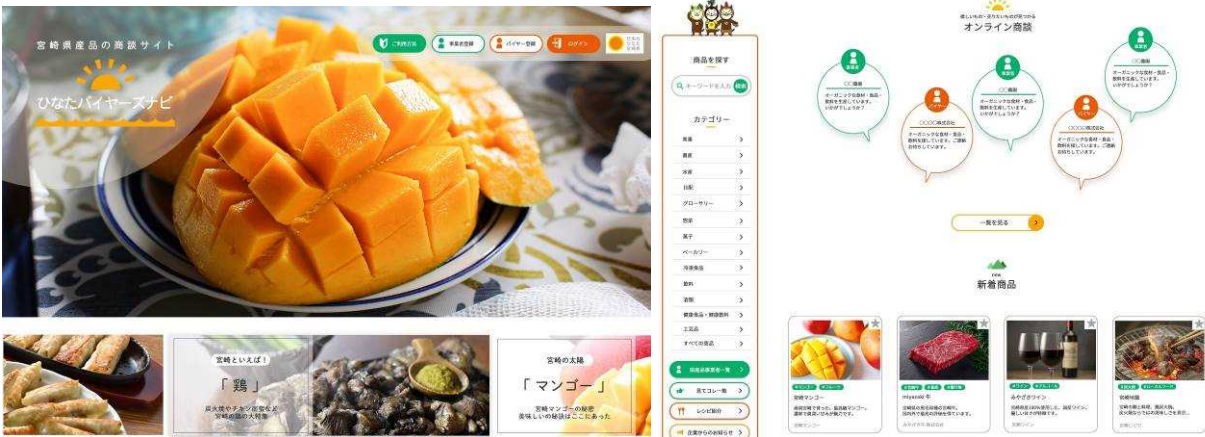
宮崎県産品の商談サイト

ひなたバイヤーズナビ

ご利用方法
事業者登録
バイヤー登録
ログイン

宮崎といえば！
「鶏」
炭火焼やチキン南蛮など宮崎の鶏の大特集

宮崎の太陽
「マンゴー」
宮崎マンゴーの秘密美味しいの秘訣はここにあった

商品を探す
キーワードを入力 検索

カテゴリー
青果
畜産
水産
日配
グローサリー
惣菜
菓子
ベーカリー
冷凍食品
飲料
酒類
健康食品・栄養飲料
工芸品
すべての商品

現地直送業者一覧
見てコレ一覧
レシピ紹介
企業からのお知らせ

オンライン商談

〇〇農園
オーガニックな食材・食品・飲料を生産しています。いかがでしょうか？

〇〇〇〇株式会社
オーガニックな食材・食品・飲料を生産しています。ご連絡お待ちしています。

〇〇農園
オーガニックな食材・食品・飲料を生産しています。いかがでしょうか？

〇〇〇〇株式会社
オーガニックな食材・食品・飲料を生産しています。ご連絡お待ちしています。

〇〇農園
オーガニックな食材・食品・飲料を生産しています。いかがでしょうか？

一覧を見る

新着商品

宮崎マンゴー

miyazaki 牛

みやざきワイン

宮崎地鶏

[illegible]